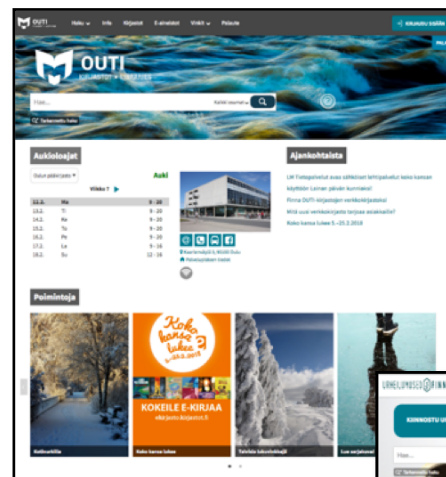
OUTI

Haku Info Kirjastot E-aineistot Vinkit Palaute

KIRJAUDU SISÄÄN

OUTI
KIRJASTOT

Hae...

Aukioloajat

Auki

Viikko 7

| 12.2. | Ma | 8 - 20 |
|---|---|---|
| 13.2. | Ti | 8 - 20 |
| 14.2. | Ke | 8 - 20 |
| 15.2. | To | 8 - 20 |
| 16.2. | Pe | 8 - 20 |
| 17.2. | La | 9 - 16 |
| 18.2. | Su | 12 - 16 |

Ajankohtaista

Poimintoja

Koko kansa lukee

KOKEILE E-KIRJAA

Koko kansa lukee

KIINNOSTU

Hae...